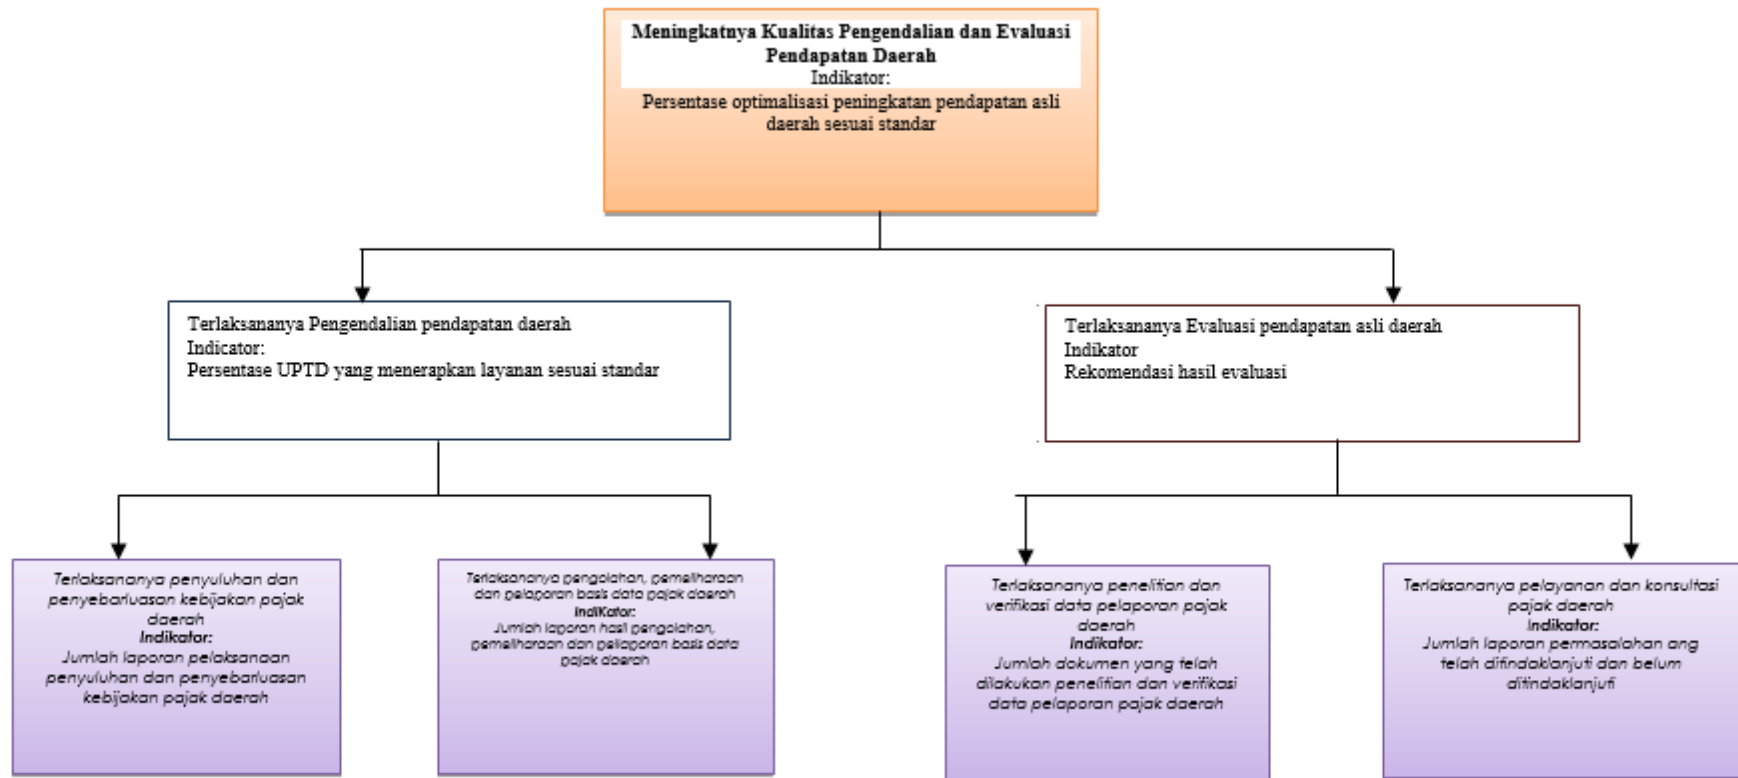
**Meningkatnya Kualitas Pengendalian dan Evaluasi Pendapatan Daerah**
Indikator:
Persentase optimalisasi peningkatan pendapatan asli daerah sesuai standar

Terlaksananya Pengendalian pendapatan daerah
Indicator:
Persentase UPTD yang menerapkan layanan sesuai standar

Terlaksananya Evaluasi pendapatan asli daerah
Indikator
Rekomendasi hasil evaluasi

*Terlaksananya penyuluhan dan penyebarluasan kebijakan pajak daerah*
***Indikator:***
*Jumlah laporan pelaksanaan penyuluhan dan penyebarluasan kebijakan pajak daerah*

*Terlaksananya pengolahan, pemeliharaan dan pelaporan basis data pajak daerah*
***Indikator:***
*Jumlah laporan hasil pengolahan, pemeliharaan dan pelaporan basis data pajak daerah*

*Terlaksananya penelitian dan verifikasi data pelaporan pajak daerah*
***Indikator:***
*Jumlah dokumen yang telah dilakukan penelitian dan verifikasi data pelaporan pajak daerah*

*Terlaksananya pelayanan dan konsultasi pajak daerah*
***Indikator:***
*Jumlah laporan permasalahan ang telah ditindaklanjuti dan belum ditindaklanjuti*